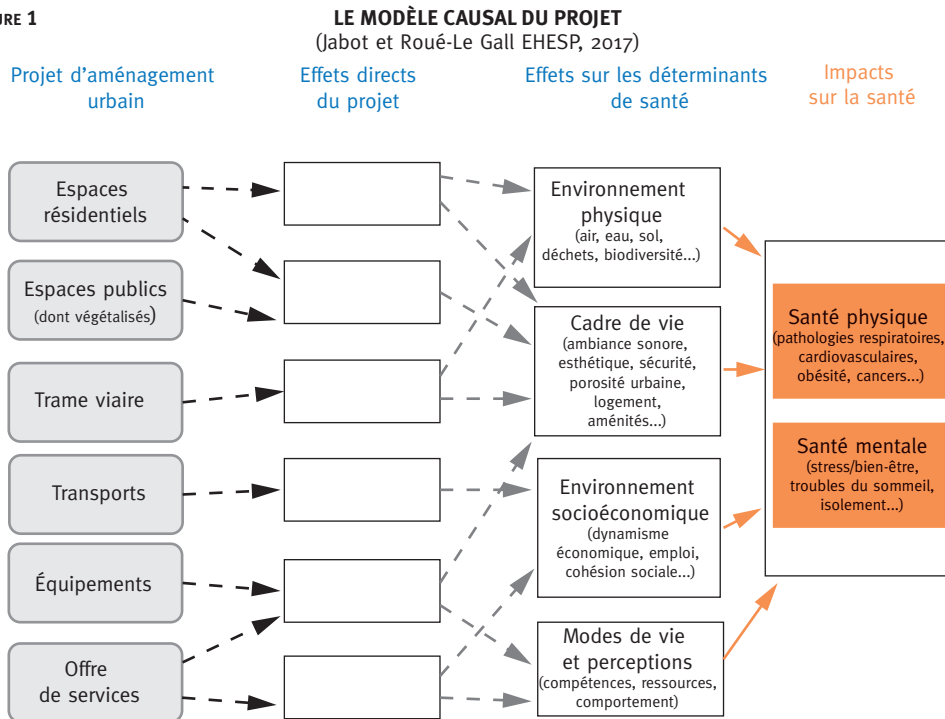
URE 1

LE MODÈLE CAUSAL DU PROJET
(Jabot et Roué-Le Gall EHESP, 2017)

Projet d'aménagement urbain

Effets directs du projet

Effets sur les déterminants de santé

Impacts sur la santé

Espaces résidentiels

Espaces publics (dont végétalisés)

Trame viaire

Transports

Équipements

Offre de services

Environnement physique (air, eau, sol, déchets, biodiversité...)

Cadre de vie (ambiance sonore, esthétique, sécurité, porosité urbaine, logement, aménités...)

Environnement socioéconomique (dynamisme économique, emploi, cohésion sociale...)

Modes de vie et perceptions (compétences, ressources, comportement)

Santé physique (pathologies respiratoires, cardiovasculaires, obésité, cancers...)

Santé mentale (stress/bien-être, troubles du sommeil, isolement...)